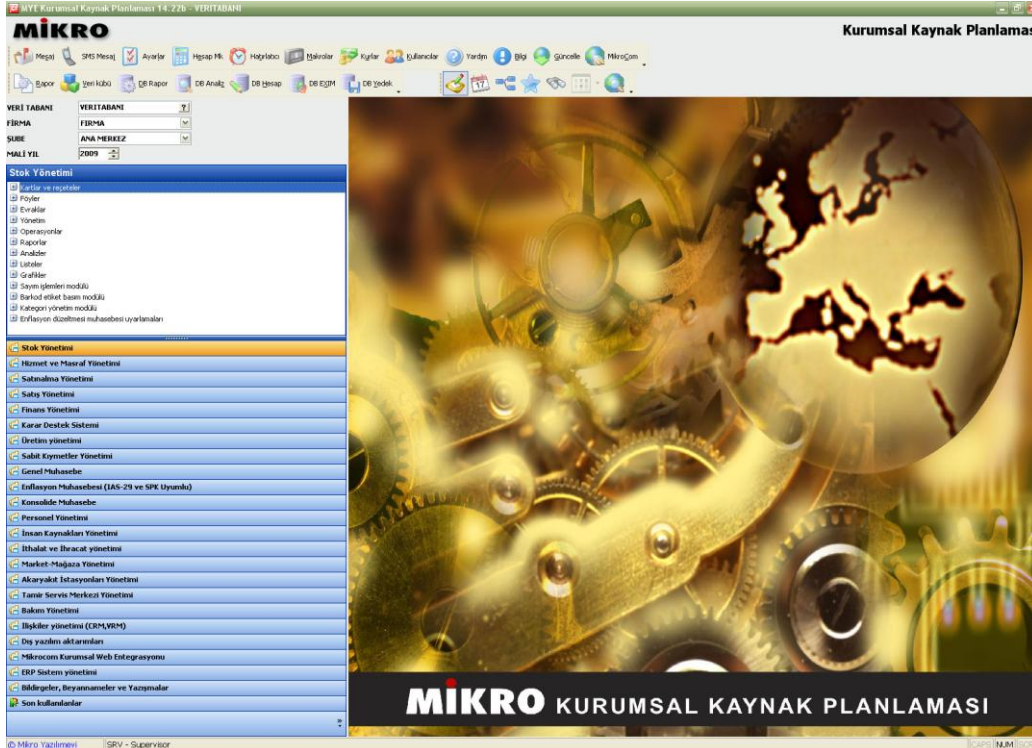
MYE Kurumsal Kaynak Planlaması 14.22b - VERITABANI

MİKRO

Kurumsal Kaynak Planlamas

Mesaj SMS Mesaj Ayarlar Hesap Mk Hatırlatıcı Makrolar Kurlar Kullanıcılar Yardım Bilgi Güncelle MikroCom

Rapor Veri kübü DB Rapor DB Analiz DB Hesap DB EXIM DB Yedek

VERİ TABANI VERITABANI
FİRMA FIRMA
ŞUBE ANA MERKEZ
MALİ YIL 2009

Stok Yönetimi
Kartlar ve reçeteler
Föyler
Evraklar
Yönetim
Operasyonlar
Raporlar
Analizler
Listeler
Grafikler
Sayım işlemleri modülü
Barkod etiket basım modülü
Kategori yönetim modülü
Enflasyon düzeltmesi muhasebesi uyarlamaları

Stok Yönetimi
Hizmet ve Masraf Yönetimi
Satınalma Yönetimi
Satış Yönetimi
Finans Yönetimi
Karar Destek Sistemi
Üretim yönetimi
Sabit Kıymetler Yönetimi
Genel Muhasebe
Enflasyon Muhasebesi (IAS-29 ve SPK Uyumlu)
Konsolide Muhasebe
Personel Yönetimi
İnsan Kaynakları Yönetimi
İthalat ve İhracat yönetimi
Market-Mağaza Yönetimi
Akaryakıt İstasyonları Yönetimi
Tamir Servis Merkezi Yönetimi
Bakım Yönetimi
İlişkiler yönetimi (CRM,VRM)
Dış yazılım aktarımları
Mikrocom Kurumsal Web Entegrasyonu
ERP Sistem yönetimi
Bildirgeler, Beyannameler ve Yazışmalar
Son kullanılanlar

MİKRO KURUMSAL KAYNAK PLANLAMASI

© Mikro Yazılımevi SRV - Supervisor CAPS NUM